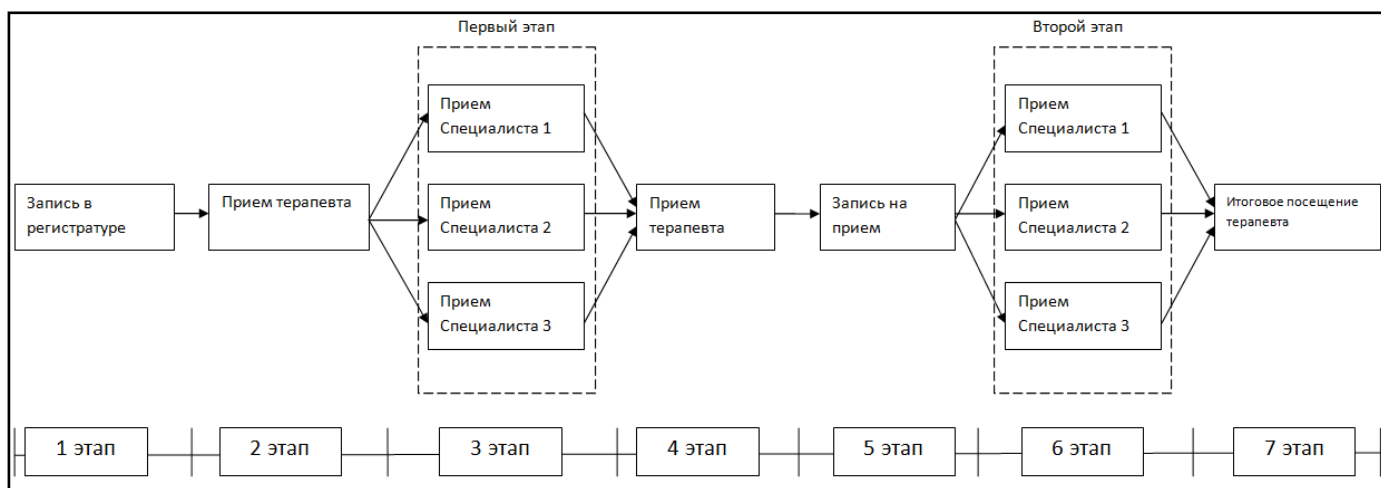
Первый этап

Второй этап

Запись в регистратуре

Прием терапевта

Прием Специалиста 1

Прием Специалиста 2

Прием Специалиста 3

Прием терапевта

Запись на прием

Прием Специалиста 1

Прием Специалиста 2

Прием Специалиста 3

Итоговое посещение терапевта

1 этап

2 этап

3 этап

4 этап

5 этап

6 этап

7 этап